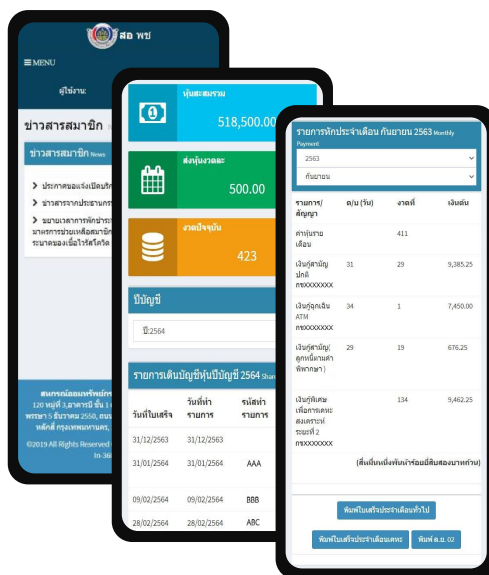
สอ พช

MENU

ผู้ใช้งาน:

ข่าวสารสมาชิก

ข่าวสารสมาชิก News

ประกาศขอแจ้งเปลี่ยนชื่อ

ข่าวสารจากประชาสัมพันธ์

ขยายเวลาการพักชำระ มาตรการช่วยเหลือสมาชิก ระบาดของเชื้อไวรัสโคโรน่า

สหกรณ์ออมทรัพย์ 120 หมู่ที่ 3 อาคารบี ชั้น 1 พระชา 5 ธันวาคม 2550, ถนน หลักสี่ กรุงเทพมหานคร

©2019 All Rights Reserved

In-36

หุ้นสะสมรวม

518,500.00

ส่งหุ้นงวดละ

500.00

งวดปัจจุบัน

423

ปีบัญชี

ปี:2564

รายการเดินบัญชีหุ้นปีบัญชี 2564 Share

| วันที่ใบเสร็จ | วันที่ทำรายการ | รหัสทำรายการ |
|---|---|---|
| 31/12/2563 | 31/12/2563 | |
| 31/01/2564 | 31/01/2564 | AAA |
| 09/02/2564 | 09/02/2564 | BBB |
| 28/02/2564 | 28/02/2564 | ABC |

รายการหักประจำเดือน กันยายน 2563 Monthly Payment

2563

กันยายน

| รายการ/สัญญา | ด/บ (วัน) | งวดที่ | เงินต้น |
|---|---|---|---|
| ค่าหุ้นรายเดือน | | 411 | |
| เงินกู้สามัญปกติ กqXXXXXXX | 31 | 29 | 9,385.25 |
| เงินกู้ฉุกเฉิน ATM กqXXXXXXX | 34 | 1 | 7,450.00 |
| เงินกู้สามัญ(ลูกหนี้ภาคเค่าพิทกษา) | 29 | 19 | 676.25 |
| เงินกู้พิเศษเพื่อการเคหะสงเคราะห์ ระยะที่ 2 กqXXXXXXX | | 134 | 9,462.25 |

(ตั้งเป็นหนึ่งพันเก้าร้อยมีสิบสองบาทถ้วน)

พิมพ์ใบเสร็จประจำเดือนทั่วไป

พิมพ์ใบเสร็จประจำเดือนเคหะ

พิมพ์ ส.ย. 02